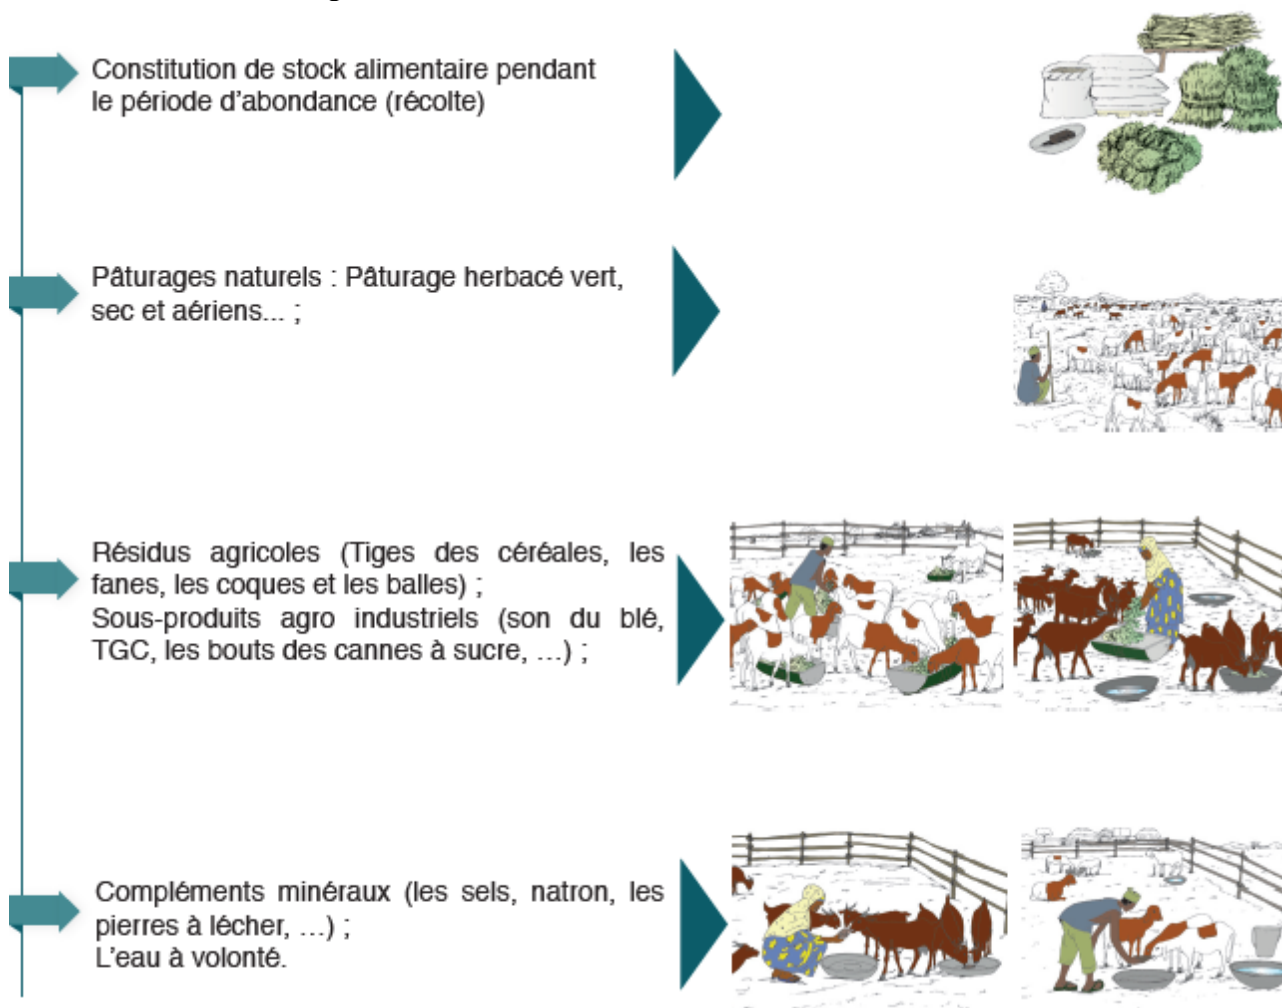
Constitution de stock alimentaire pendant le période d'abondance (récolte)

Pâturages naturels : Pâturage herbacé vert, sec et aériens... ;

Résidus agricoles (Tiges des céréales, les fanes, les coques et les balles) ;
Sous-produits agro industriels (son du blé, TGC, les bouts des cannes à sucre, ...) ;

Compléments minéraux (les sels, natron, les pierres à lécher, ...) ;
L'eau à volonté.